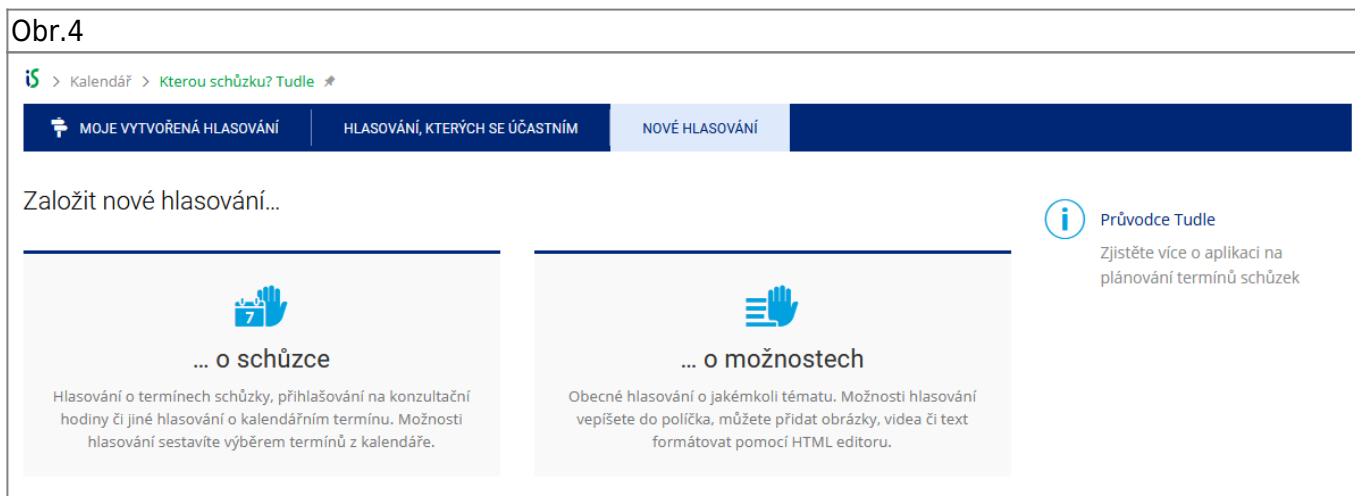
Obr.4

iS > Kalendář > Kterou schůzku? Tudle

MOJE VYTVOŘENÁ HLASOVÁNÍ | HLASOVÁNÍ, KTERÝCH SE ÚČASTNÍM | NOVÉ HLASOVÁNÍ

Založit nové hlasování…

7

… o schůzce

Hlasování o termínech schůzky, přihlašování na konzultační hodiny či jiné hlasování o kalendářním termínu. Možnosti hlasování sestavíte výběrem termínů z kalendáře.

… o možnostech

Obecné hlasování o jakémkoli tématu. Možnosti hlasování vepíšete do políčka, můžete přidat obrázky, videa či text formátovat pomocí HTML editoru.

Průvodce Tudle

Zjistěte více o aplikaci na plánování termínů schůzek